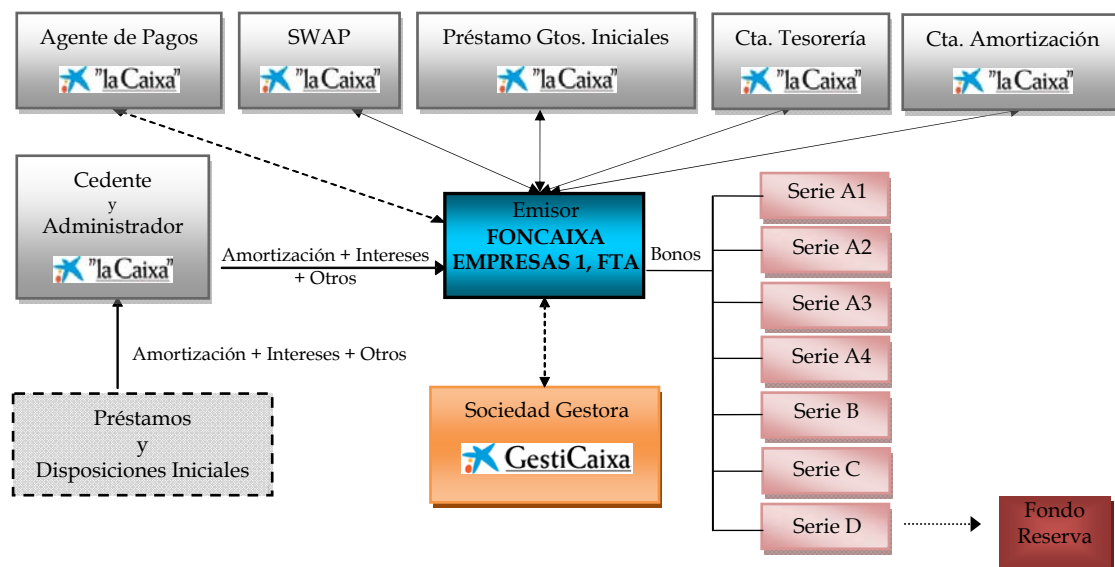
Agente de Pagos
"la Caixa"

SWAP
"la Caixa"

Préstamo Gtos. Iniciales
"la Caixa"

Cta. Tesorería
"la Caixa"

Cta. Amortización
"la Caixa"

Cedente
y
Administrador
"la Caixa"

Amortización + Intereses + Otros

Emisor
FONCAIXA EMPRESAS 1, FTA

Bonos

Serie A1
Serie A2
Serie A3
Serie A4
Serie B
Serie C
Serie D

Fondo Reserva

Amortización + Intereses + Otros

Préstamos
y
Disposiciones Iniciales

Sociedad Gestora
GestiCaixa